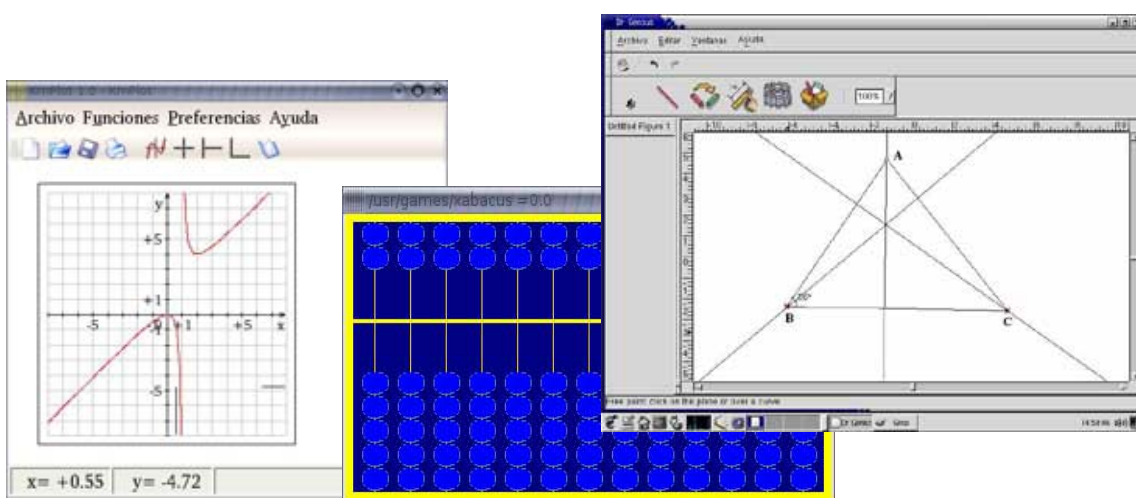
KmPlot 1.0 - KmPlot

Archivo Funciones Preferencias Ayuda

y
+5
+1
-5
+1
+5
x
-5

x= +0.55
y= -4.72

/usr/games/xabacus =0.0

Dr Geo

Archivo Editar Ventanas Ayuda

100%

Untitled Figure 1

A
B
C

Free point: click on the plane or over a curve